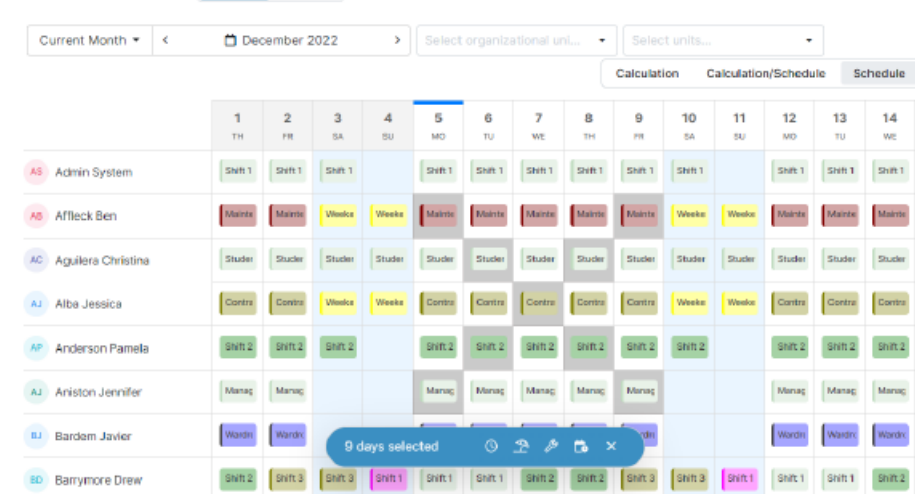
Current Month ▾ ‹ December 2022 › Select organizational uni... ▾ Select units... ▾

Calculation Calculation/Schedule Schedule

| | 1 TH | 2 FR | 3 SA | 4 SU | 5 MO | 6 TU | 7 WE | 8 TH | 9 FR | 10 SA | 11 SU | 12 MO | 13 TU | 14 WE |
|---|---|---|---|---|---|---|---|---|---|---|---|---|---|---|
| AS Admin System | Shift 1 | Shift 1 | Shift 1 | | Shift 1 | Shift 1 | Shift 1 | Shift 1 | Shift 1 | Shift 1 | | Shift 1 | Shift 1 | Shift 1 |
| AB Affleck Ben | Mainte | Mainte | Weeke | Weeke | Mainte | Mainte | Mainte | Mainte | Mainte | Weeke | Weeke | Mainte | Mainte | Mainte |
| AC Aguilera Christina | Studer | Studer | Studer | Studer | Studer | Studer | Studer | Studer | Studer | Studer | Studer | Studer | Studer | Studer |
| AJ Alba Jessica | Contra | Contra | Weeke | Weeke | Contra | Contra | Contra | Contra | Contra | Weeke | Weeke | Contra | Contra | Contra |
| AP Anderson Pamela | Shift 2 | Shift 2 | Shift 2 | | Shift 2 | Shift 2 | Shift 2 | Shift 2 | Shift 2 | Shift 2 | | Shift 2 | Shift 2 | Shift 2 |
| AJ Aniston Jennifer | Manag | Manag | | | Manag | Manag | Manag | Manag | Manag | | | Manag | Manag | Manag |
| BJ Bardem Javier | Wardn | Wardn | | | | | | | | | | Wardn | Wardn | Wardn |
| BD Barrymore Drew | Shift 2 | Shift 3 | Shift 3 | Shift 1 | Shift 1 | Shift 1 | Shift 2 | Shift 2 | Shift 3 | Shift 3 | Shift 1 | Shift 1 | Shift 1 | Shift 2 |

9 days selected ✕